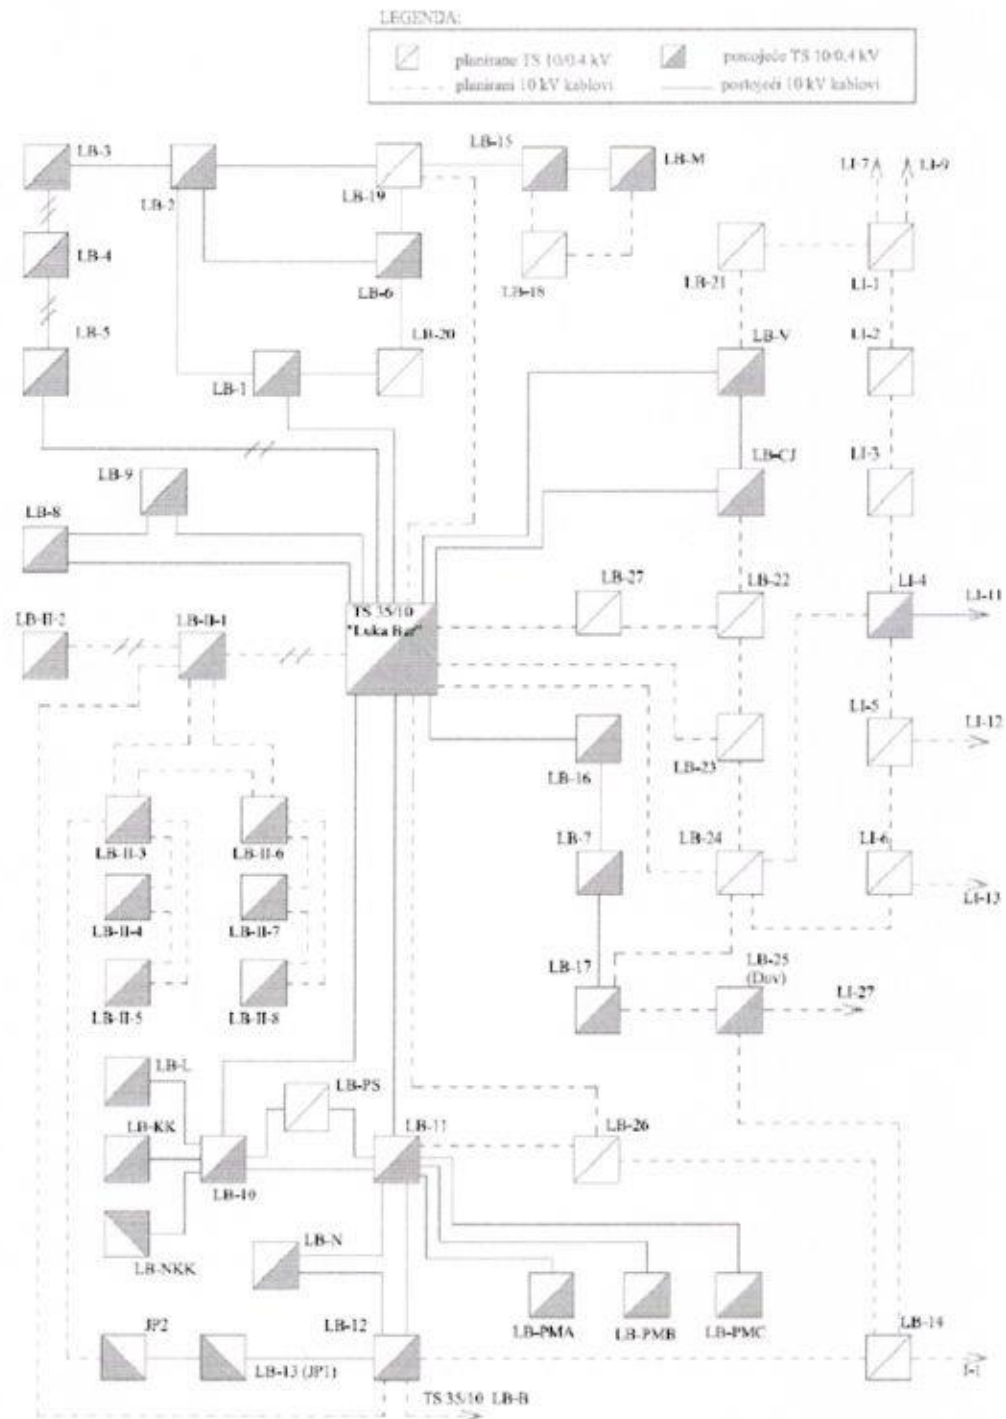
LEGENDA:
planirane TS 10/0.4 kV
postojeće TS 10/0.4 kV
planirani 10 kV kablovi
postojeći 10 kV kablovi

LB-3
LB-2
LB-19
LB-15
LB-M
LI-7
LI-9
LB-4
LB-6
LB-18
LB-21
LI-1
LB-5
LB-20
LB-V
LI-2
LB-1
LB-CJ
LI-3
LB-9
LB-8
TS 35/10 "Luka Bar"
LB-27
LB-22
LI-4
LI-11
LB-II-2
LB-II-1
LI-5
LI-12
LB-16
LB-23
LB-II-3
LB-II-6
LB-7
LB-24
LI-6
LI-13
LB-II-4
LB-II-7
LB-17
LB-25 (Duv)
LI-27
LB-II-5
LB-II-8
LB-L
LB-PS
LB-KK
LB-11
LB-26
LB-10
LB-NKK
LB-N
JP2
LB-12
LB-PMA
LB-PMB
LB-PMC
LB-14
LB-13 (JP1)
TS 35/10 LB-B
I-1